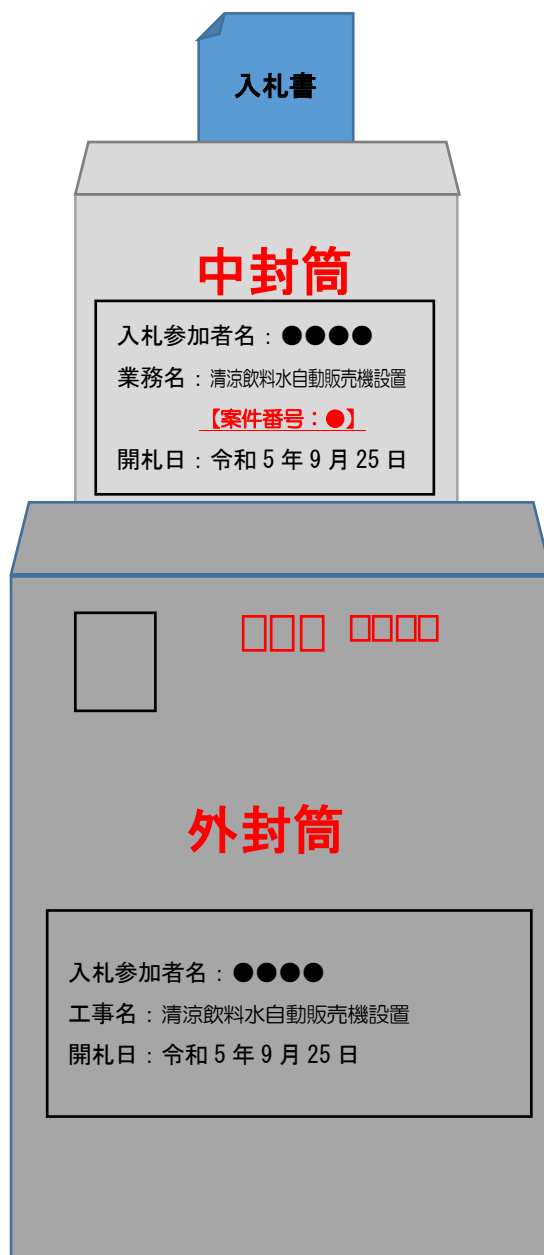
入札書

中封筒

入札参加者名：●●●●

業務名：清涼飲料水自動販売機設置

【案件番号：●】

開札日：令和 5 年 9 月 25 日

□□□ □□□□

外封筒

入札参加者名：●●●●

工事名：清涼飲料水自動販売機設置

開札日：令和 5 年 9 月 25 日